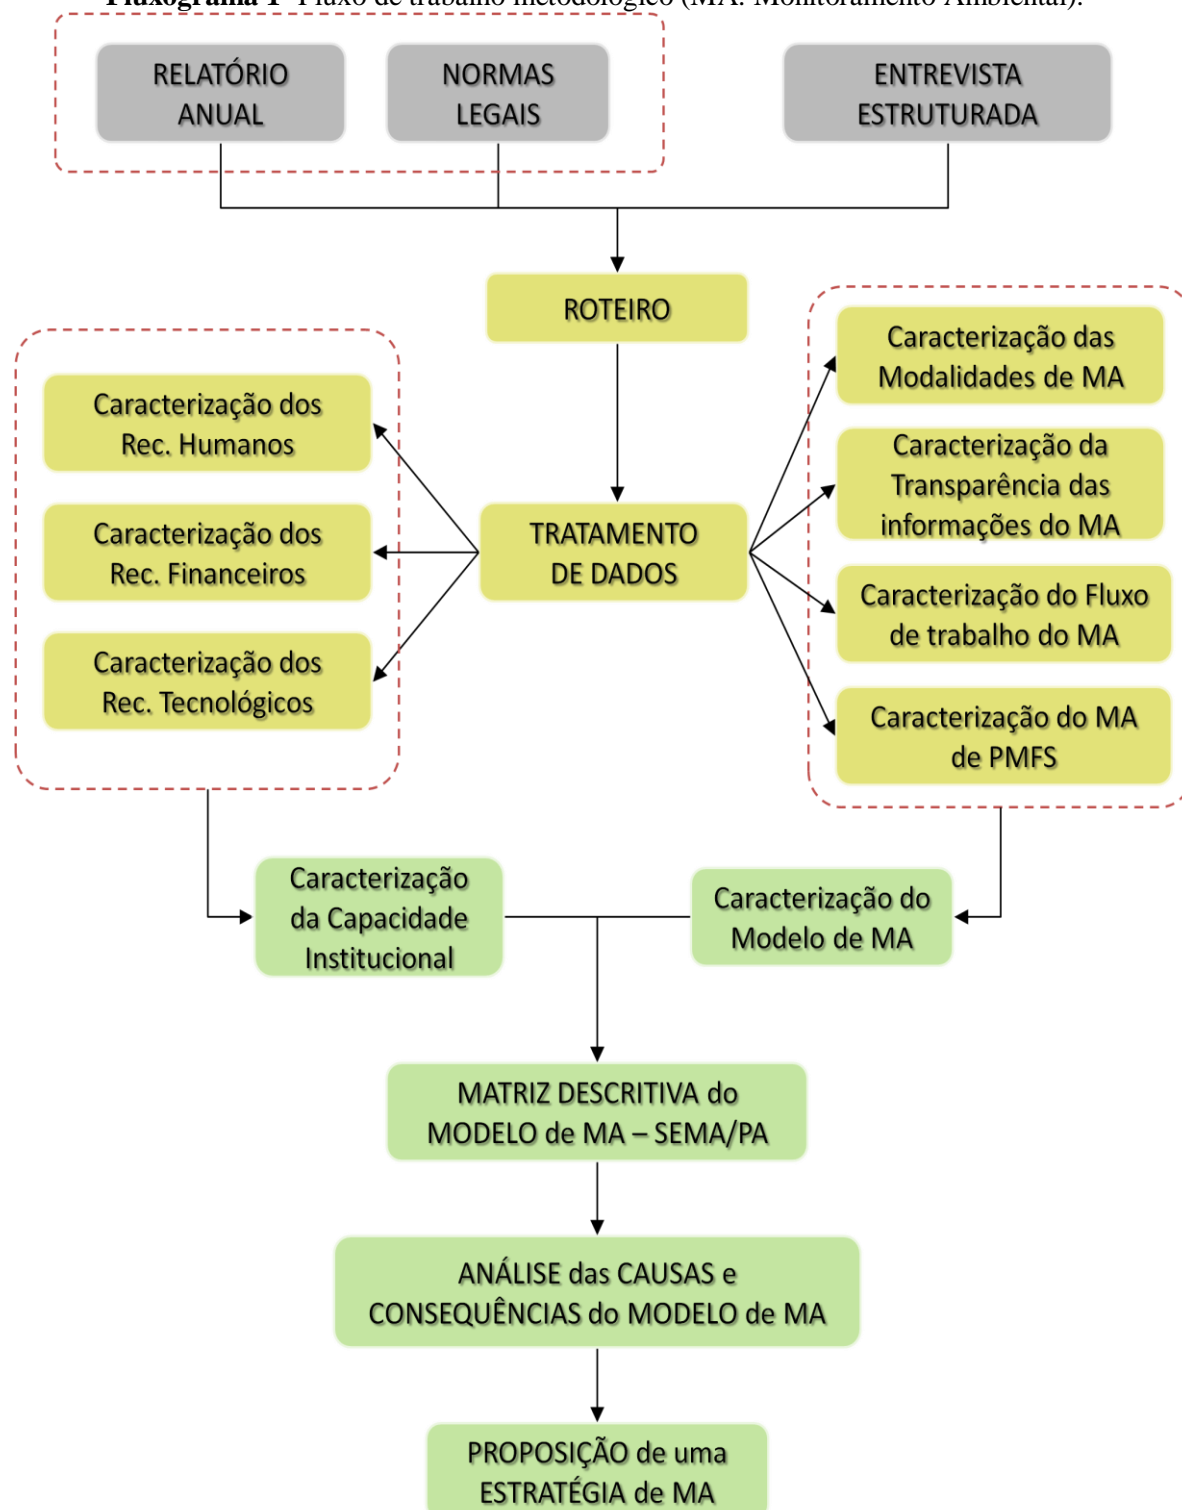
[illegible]

RELATÓRIO ANUAL

NORMAS LEGAIS

ENTREVISTA ESTRUTURADA

ROTEIRO

Caracterização dos Rec. Humanos

Caracterização dos Rec. Financeiros

Caracterização dos Rec. Tecnológicos

TRATAMENTO DE DADOS

Caracterização das Modalidades de MA

Caracterização da Transparência das informações do MA

Caracterização do Fluxo de trabalho do MA

Caracterização do MA de PMFS

Caracterização da Capacidade Institucional

Caracterização do Modelo de MA

MATRIZ DESCRITIVA do MODELO de MA – SEMA/PA

ANÁLISE das CAUSAS e CONSEQUÊNCIAS do MODELO de MA

PROPOSIÇÃO de uma ESTRATÉGIA de MA